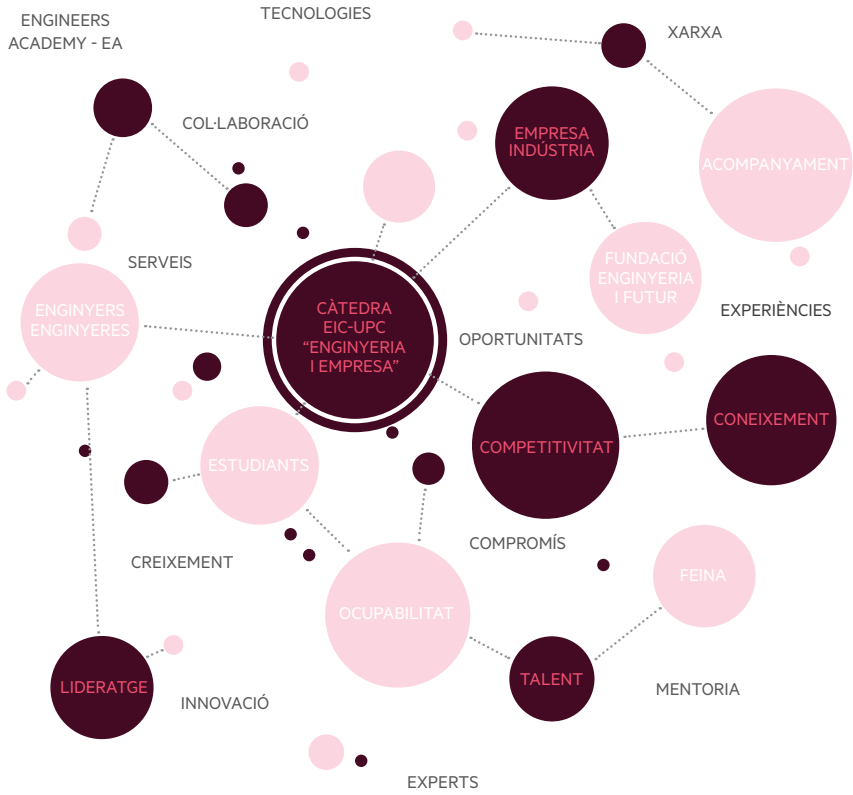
ENGINEERS ACADEMY - EA

TECNOLOGIES

XARXA

COL·LABORACIÓ

EMPRESA INDÚSTRIA

ACOMPANYAMENT

SERVEIS

FUNDACIÓ ENGINYERIA I FUTUR

ENGINYERS ENGINYERES

CÀTEDRA EIC-UPC “ENGINYERIA I EMPRESA”

EXPERIÈNCIES

OPORTUNITATS

CONEIXEMENT

COMPETITIVITAT

ESTUDIANTS

COMPROMÍS

CREIXEMENT

FEINA

OCUPABILITAT

TALENT

LIDERATGE

MENTORIA

INNOVACIÓ

EXPERTS